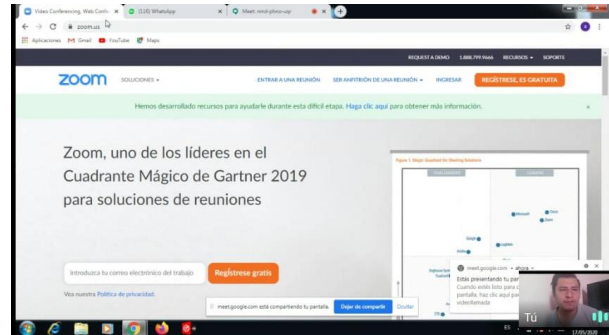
Video Conferencing, Web Conf
(116) WhatsApp
Meet: mnd-phoo-ugr
zoom.us
Aplicaciones Gmail YouTube Maps
REQUEST A DEMO 1.888.799.9666 RECURSOS SOPORTE
zoom SOLUCIONES
ENTRAR A UNA REUNIÓN SER ANFITRIÓN DE UNA REUNIÓN INGRESAR REGÍSTRESE, ES GRATUITA
Hemos desarrollado recursos para ayudarle durante esta difícil etapa. Haga clic aquí para obtener más información.
Zoom, uno de los líderes en el Cuadrante Mágico de Gartner 2019 para soluciones de reuniones
Figure 1. Magic Quadrant for Meeting Solutions
Microsoft Zoom Cisco Google LogMeIn
Introduzca tu correo electrónico del trabajo
Regístrese gratis
Vea nuestra Política de privacidad.
meet.google.com ahora
Estás presentando tu pantalla. Cuando estés listo para dejar de compartir tu pantalla, haz clic aquí para volver a la videollamada
meet.google.com está compartiendo tu pantalla. Dejar de compartir Ocultar
Tú
ES 17/05/2020